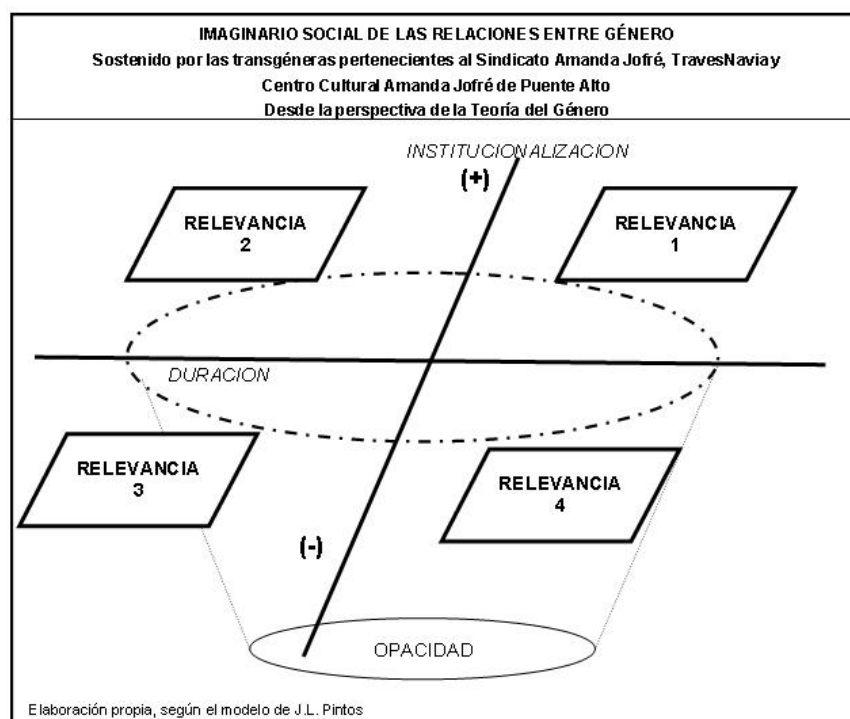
IMAGINARIO SOCIAL DE LAS RELACIONES ENTRE GÉNERO
Sostenido por las transgéneras pertenecientes al Sindicato Amanda Jofré, TravesNavia y
Centro Cultural Amanda Jofré de Puente Alto
Desde la perspectiva de la Teoría del Género

INSTITUCIONALIZACION

(+)

RELEVANCIA
2

RELEVANCIA
1

DURACION

RELEVANCIA
3

RELEVANCIA
4

(-)

OPACIDAD

Elaboración propia, según el modelo de J.L. Pintos